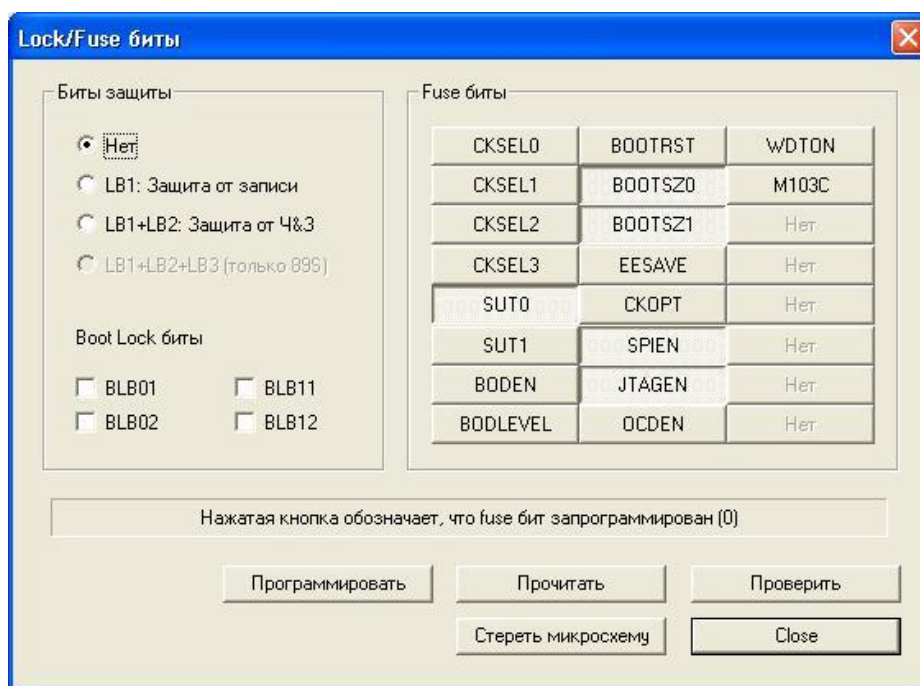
Lock/Fuse биты

Биты защиты

Нет
LB1: Защита от записи
LB1+LB2: Защита от Ч&З
LB1+LB2+LB3 (только 89S)

Boot Lock биты

BLB01
BLB11
BLB02
BLB12

Fuse биты

| CKSEL0 | BOOTRST | WDTON |
|---|---|---|
| CKSEL1 | BOOTSZ0 | M103C |
| CKSEL2 | BOOTSZ1 | Нет |
| CKSEL3 | EESAVE | Нет |
| SUT0 | CKOPT | Нет |
| SUT1 | SPIEN | Нет |
| BODEN | JTAGEN | Нет |
| BODLEVEL | OCDEN | Нет |

Нажатая кнопка обозначает, что fuse бит запрограммирован (0)

Программировать
Прочитать
Проверить
Стереть микросхему
Close